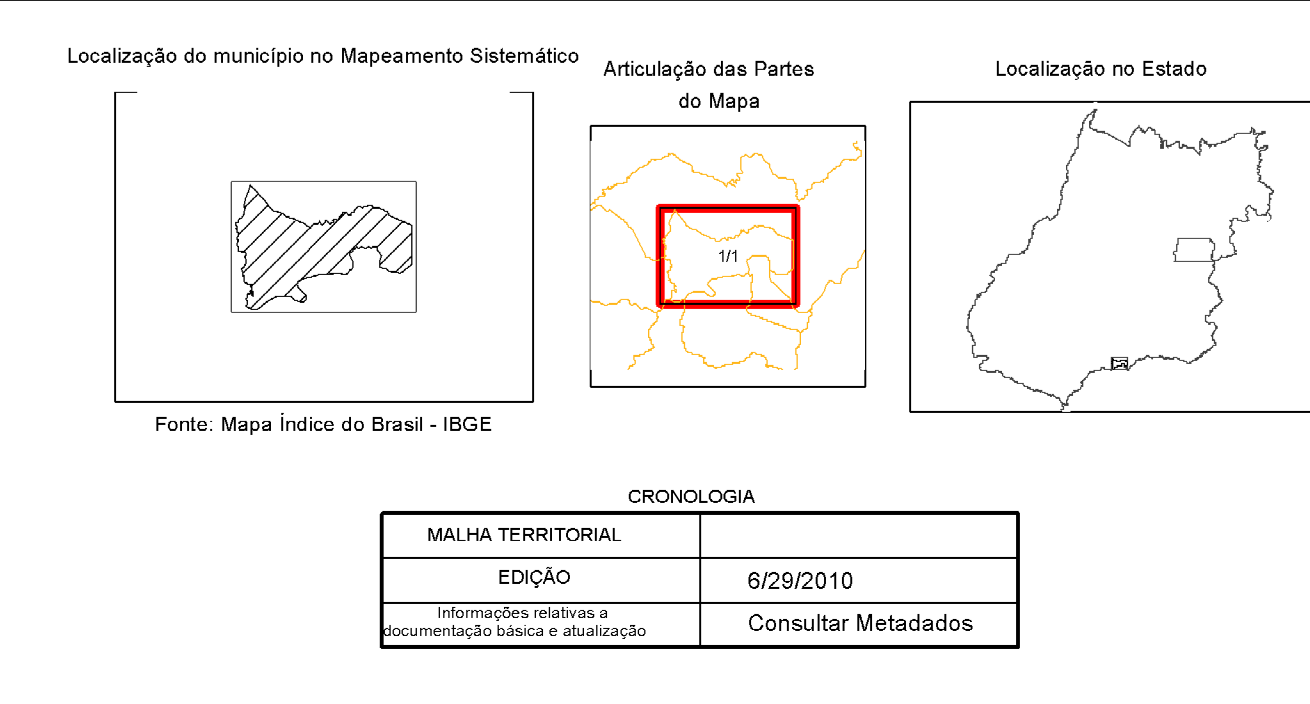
Localização do município no Mapeamento Sistemático

Fonte: Mapa Índice do Brasil - IBGE

Articulação das Partes do Mapa

1/1

Localização no Estado

CRONOLOGIA

| MALHA TERRITORIAL | |
|---|---|
| EDIÇÃO | 6/29/2010 |
| Informações relativas a documentação básica e atualização | Consultar Metadados |